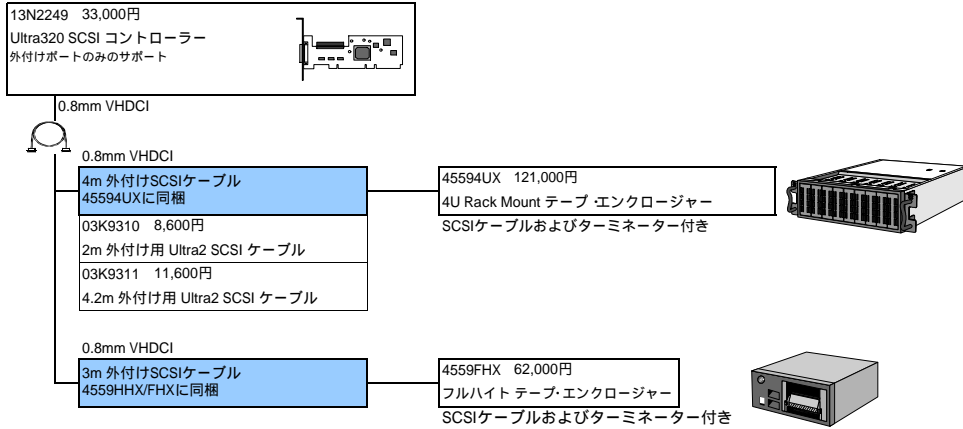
13N2249 33,000円
Ultra320 SCSI コントローラー
外付けポートのみのサポート

0.8mm VHDCI

0.8mm VHDCI

4m 外付けSCSIケーブル
45594UXに同梱

03K9310 8,600円
2m 外付け用 Ultra2 SCSI ケーブル

03K9311 11,600円
4.2m 外付け用 Ultra2 SCSI ケーブル

45594UX 121,000円
4U Rack Mount テープ ·エンクロージャー
SCSIケーブルおよびターミネーター付き

0.8mm VHDCI

3m 外付けSCSIケーブル
4559HHX/FHXに同梱

4559FHX 62,000円
フルハイト テープ· エンクロージャー
SCSIケーブルおよびターミネーター付き